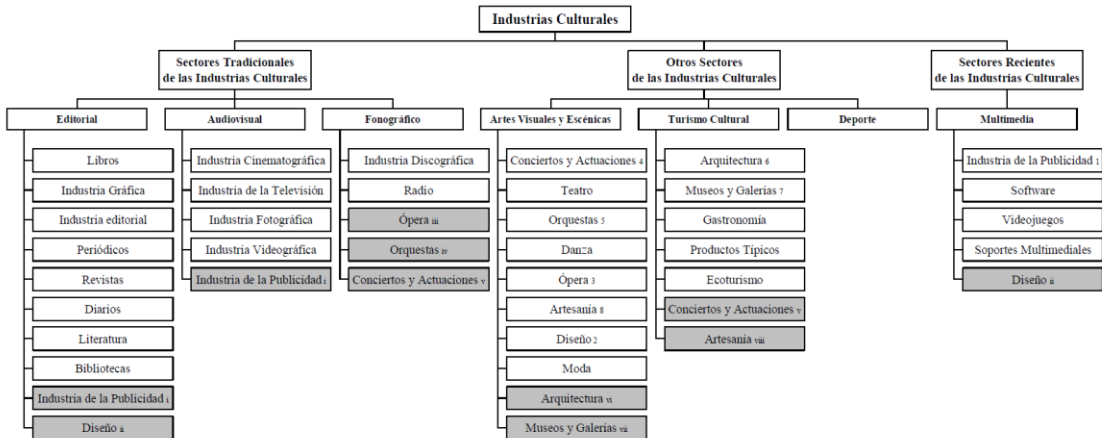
Industrias Culturales

Sectores Tradicionales de las Industrias Culturales

Editorial

Libros
Industria Gráfica
Industria editorial
Periódicos
Revistas
Diarios
Literatura
Bibliotecas
Industria de la Publicidad i
Diseño ii

Audiovisual

Industria Cinematográfica
Industria de la Televisión
Industria Fotográfica
Industria Videográfica
Industria de la Publicidad 1

Fonográfico

Industria Discográfica
Radio
Ópera iii
Orquestas iv
Conciertos y Actuaciones v

Otros Sectores de las Industrias Culturales

Artes Visuales y Escénicas

Conciertos y Actuaciones 4
Teatro
Orquestas 5
Danza
Ópera 3
Artesanía 8
Diseño 2
Moda
Arquitectura vi
Museos y Galerías vii

Turismo Cultural

Arquitectura 6
Museos y Galerías 7
Gastronomía
Productos Típicos
Ecoturismo
Conciertos y Actuaciones v
Artesanía viii

Deporte

Sectores Recientes de las Industrias Culturales

Multimedia

Industria de la Publicidad 1
Software
Videojuegos
Soportes Multimediales
Diseño ii